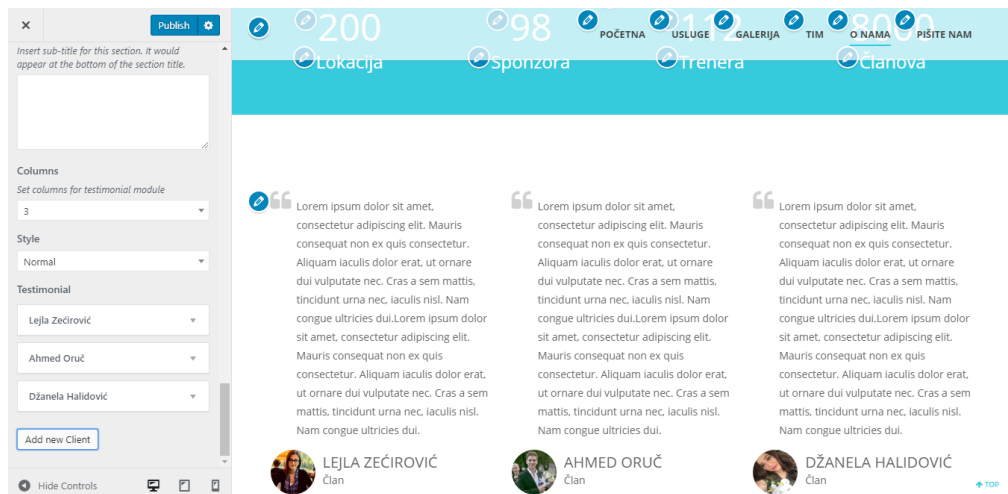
×

Publish

Insert sub-title for this section. It would appear at the bottom of the section title.

Columns

Set columns for testimonial module

3

Style

Normal

Testimonial

Lejla Zećirović

Ahmed Oruč

Džanela Halidović

Add new Client

Hide Controls

200 Lokacija

98 Sponzora

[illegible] Trenera

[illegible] Članova

POČETNA USLUGE GALERIJA TIM O NAMA PIŠITE NAM

Lorem ipsum dolor sit amet, consectetur adipiscing elit. Mauris consequat non ex quis consectetur. Aliquam iaculis dolor erat, ut ornare dui vulputate nec. Cras a sem mattis, tincidunt urna nec, iaculis nisl. Nam congue ultricies dui.Lorem ipsum dolor sit amet, consectetur adipiscing elit. Mauris consequat non ex quis consectetur. Aliquam iaculis dolor erat, ut ornare dui vulputate nec. Cras a sem mattis, tincidunt urna nec, iaculis nisl. Nam congue ultricies dui.

LEJLA ZEĆIROVIĆ
Član

Lorem ipsum dolor sit amet, consectetur adipiscing elit. Mauris consequat non ex quis consectetur. Aliquam iaculis dolor erat, ut ornare dui vulputate nec. Cras a sem mattis, tincidunt urna nec, iaculis nisl. Nam congue ultricies dui.Lorem ipsum dolor sit amet, consectetur adipiscing elit. Mauris consequat non ex quis consectetur. Aliquam iaculis dolor erat, ut ornare dui vulputate nec. Cras a sem mattis, tincidunt urna nec, iaculis nisl. Nam congue ultricies dui.

AHMED ORUČ
Član

Lorem ipsum dolor sit amet, consectetur adipiscing elit. Mauris consequat non ex quis consectetur. Aliquam iaculis dolor erat, ut ornare dui vulputate nec. Cras a sem mattis, tincidunt urna nec, iaculis nisl. Nam congue ultricies dui.Lorem ipsum dolor sit amet, consectetur adipiscing elit. Mauris consequat non ex quis consectetur. Aliquam iaculis dolor erat, ut ornare dui vulputate nec. Cras a sem mattis, tincidunt urna nec, iaculis nisl. Nam congue ultricies dui.

DŽANELA HALIDOVIĆ
Član

TOP